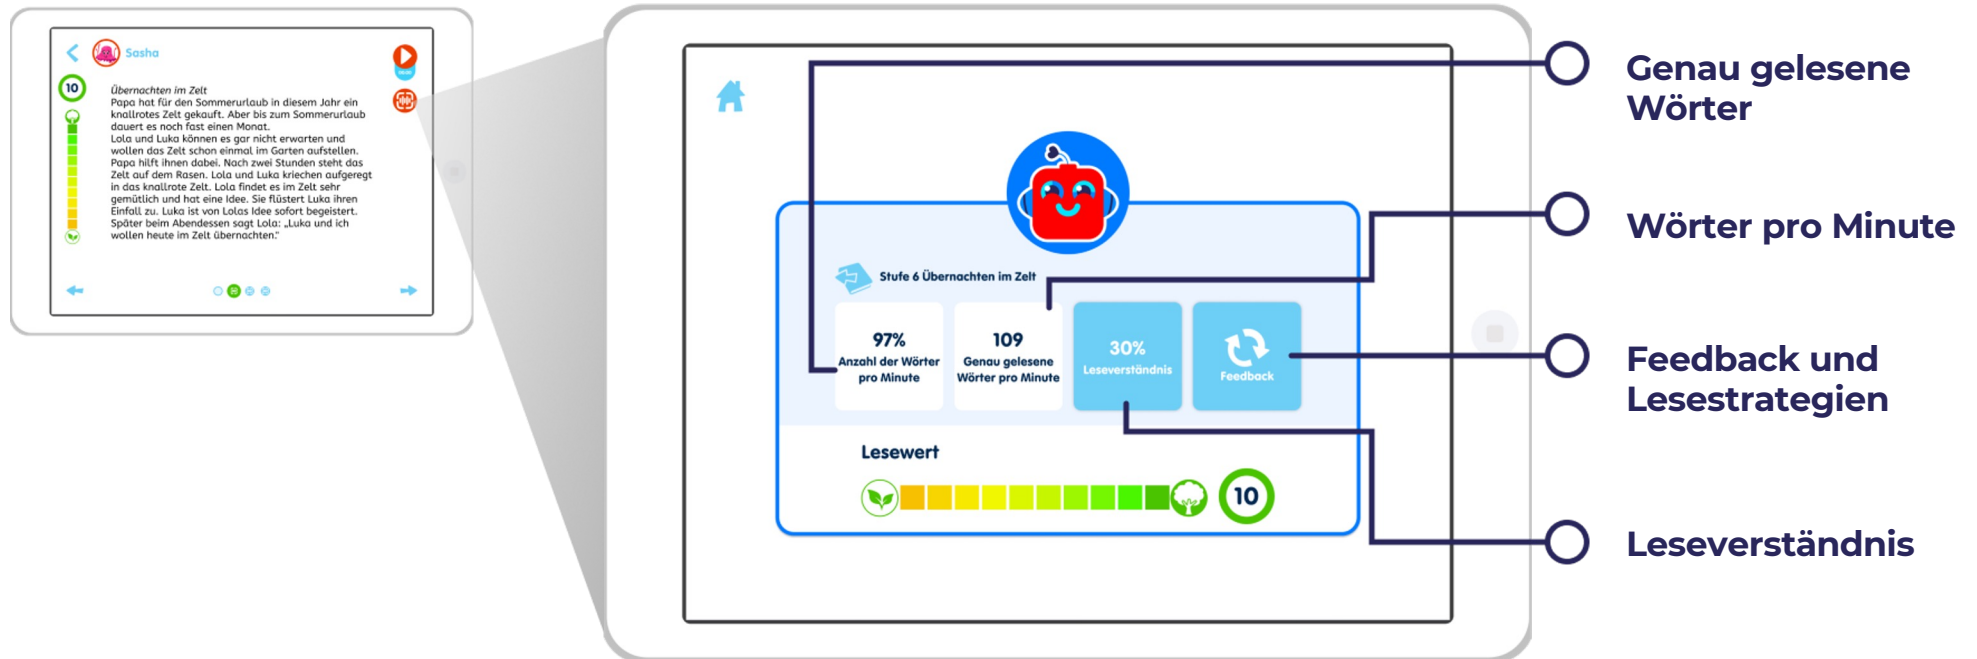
Sasha

10

Übernachten im Zelt
Papa hat für den Sommerurlaub in diesem Jahr ein knallrotes Zelt gekauft. Aber bis zum Sommerurlaub dauert es noch fast einen Monat.
Lola und Luka können es gar nicht erwarten und wollen das Zelt schon einmal im Garten aufstellen. Papa hilft ihnen dabei. Nach zwei Stunden steht das Zelt auf dem Rasen. Lola und Luka kriechen aufgeregt in das knallrote Zelt. Lola findet es im Zelt sehr gemütlich und hat eine Idee. Sie flüstert Luka ihren Einfall zu. Luka ist von Lolas Idee sofort begeistert. Später beim Abendessen sagt Lola: „Luka und ich wollen heute im Zelt übernachten."

Stufe 6 Übernachten im Zelt

97%
Anzahl der Wörter pro Minute

109
Genau gelesene Wörter pro Minute

30%
Leseverständnis

Feedback

Lesewert

10

Genau gelesene Wörter

Wörter pro Minute

Feedback und Lesestrategien

Leseverständnis